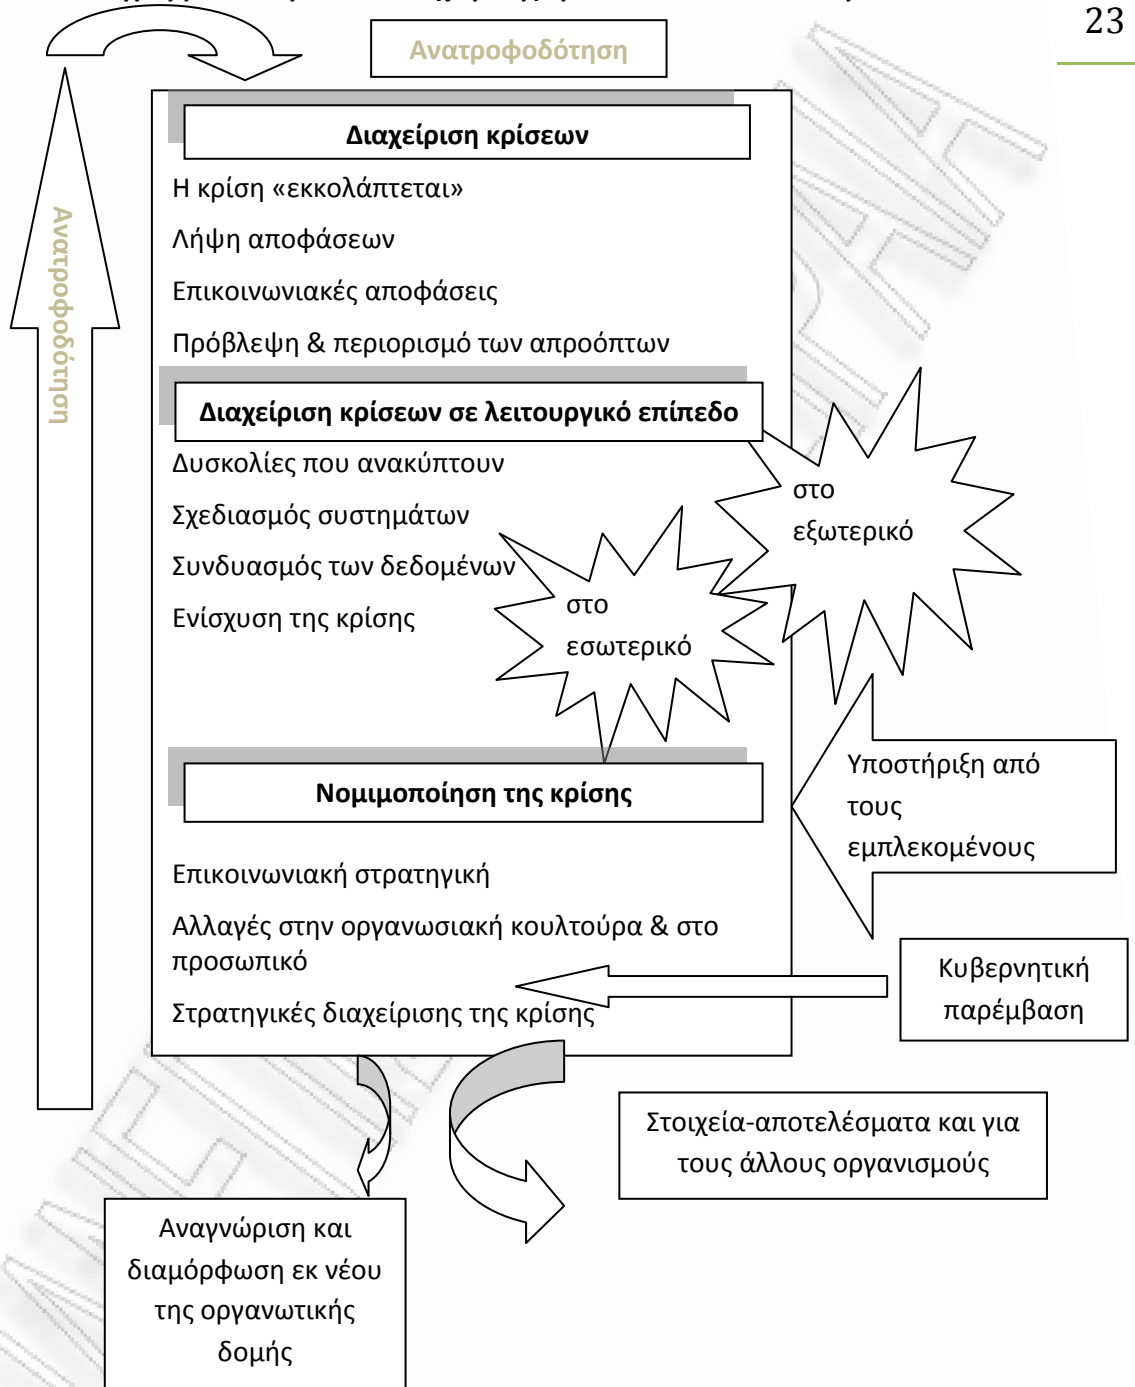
23

Ανατροφοδότηση

Ανατροφοδότηση

Διαχείριση κρίσεων

Η κρίση «εκκολάπτεται»

Λήψη αποφάσεων

Επικοινωνιακές αποφάσεις

Πρόβλεψη & περιορισμό των απρoόπτων

Διαχείριση κρίσεων σε λειτουργικό επίπεδο

Δυσκολίες που ανακύπτουν

Σχεδιασμός συστημάτων

Συνδυασμός των δεδομένων

Ενίσχυση της κρίσης

στο εξωτερικό

στο εσωτερικό

Νομιμοποίηση της κρίσης

Υποστήριξη από τους εμπλεκομένους

Επικοινωνιακή στρατηγική

Αλλαγές στην οργανωσιακή κουλτούρα & στο προσωπικό

Στρατηγικές διαχείρισης της κρίσης

Κυβερνητική παρέμβαση

Στοιχεία-αποτελέσματα και για τους άλλους οργανισμούς

Αναγνώριση και διαμόρφωση εκ νέου της οργανωτικής δομής